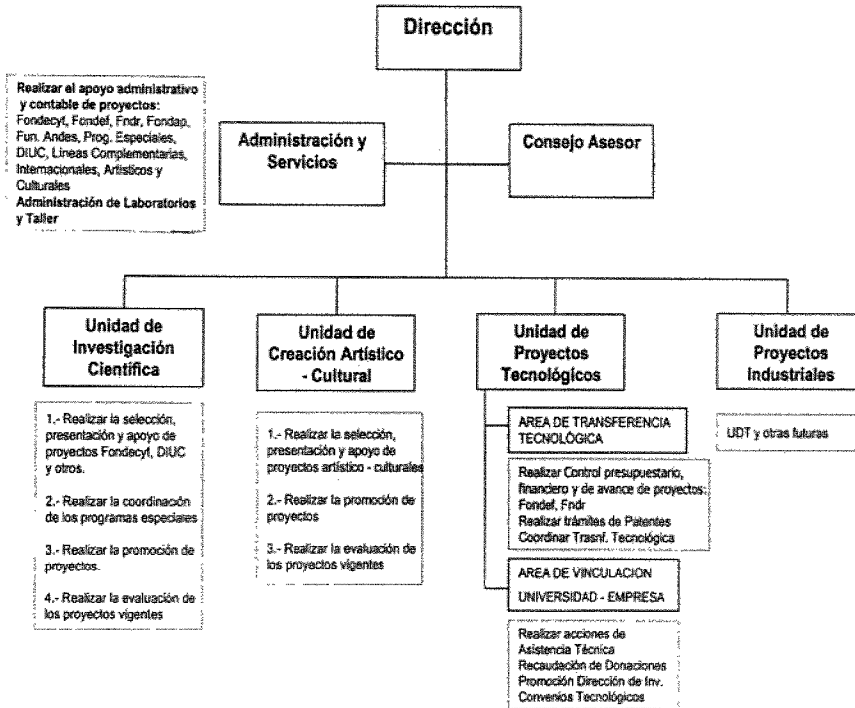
Dirección

Realizar el apoyo administrativo y contable de proyectos: Fondecyt, Fondef, Fndr, Fondap, Fun. Andes, Prog. Especiales, DIUC, Lineas Complementarias, Internacionales, Artísticos y Culturales
Administración de Laboratorios y Taller

Administración y Servicios

Consejo Asesor

Unidad de Investigación Científica

1.- Realizar la selección, presentación y apoyo de proyectos Fondecyt, DIUC y otros.

2.- Realizar la coordinación de los programas especiales

3.- Realizar la promoción de proyectos.

4.- Realizar la evaluación de los proyectos vigentes

Unidad de Creación Artístico - Cultural

1.- Realizar la selección, presentación y apoyo de proyectos artístico - culturales

2.- Realizar la promoción de proyectos

3.- Realizar la evaluación de los proyectos vigentes

Unidad de Proyectos Tecnológicos

AREA DE TRANSFERENCIA TECNOLÓGICA

Realizar Control presupuestario, financiero y de avance de proyectos: Fondef, Fndr
Realizar trámites de Patentes
Coordinar Trasnf. Tecnológica

AREA DE VINCULACION UNIVERSIDAD - EMPRESA

Realizar acciones de Asistencia Técnica
Recaudación de Donaciones
Promoción Dirección de Inv.
Convenios Tecnológicos

Unidad de Proyectos Industriales

UDT y otras futuras